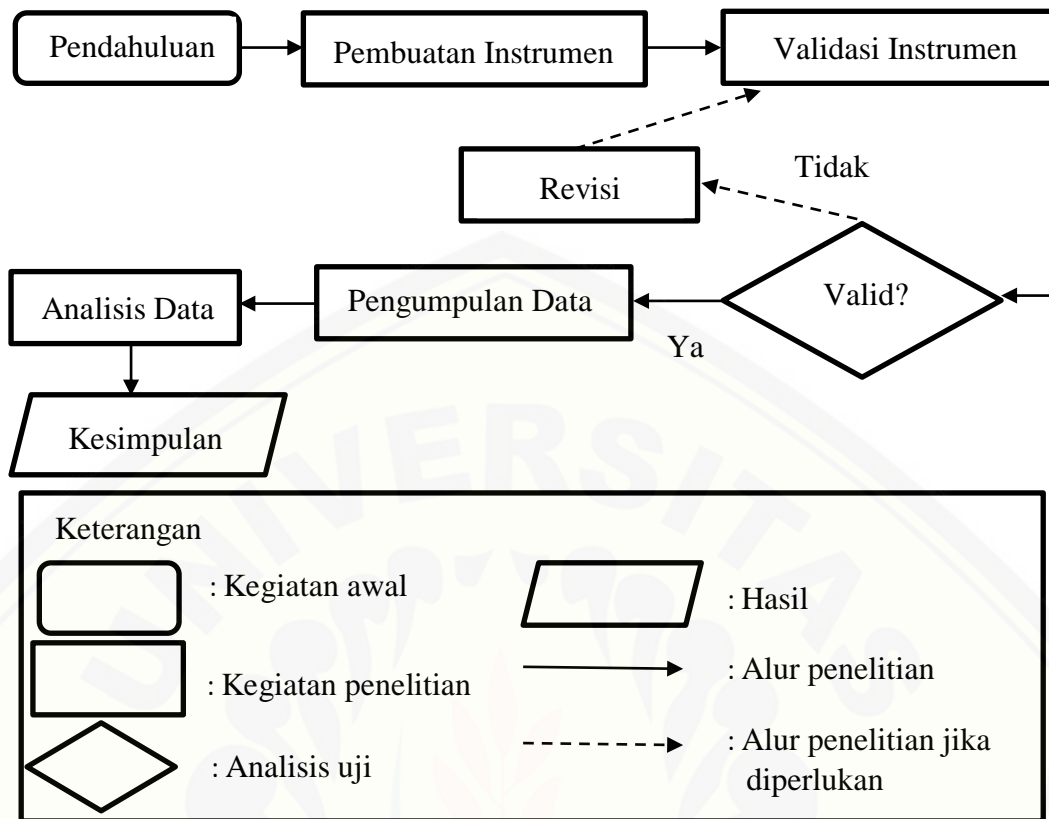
Pendahuluan

Pembuatan Instrumen

Validasi Instrumen

Revisi

Tidak

Valid?

Pengumpulan Data

Analisis Data

Ya

Kesimpulan

Keterangan

: Kegiatan awal

: Hasil

: Kegiatan penelitian

: Alur penelitian

: Analisis uji

: Alur penelitian jika diperlukan